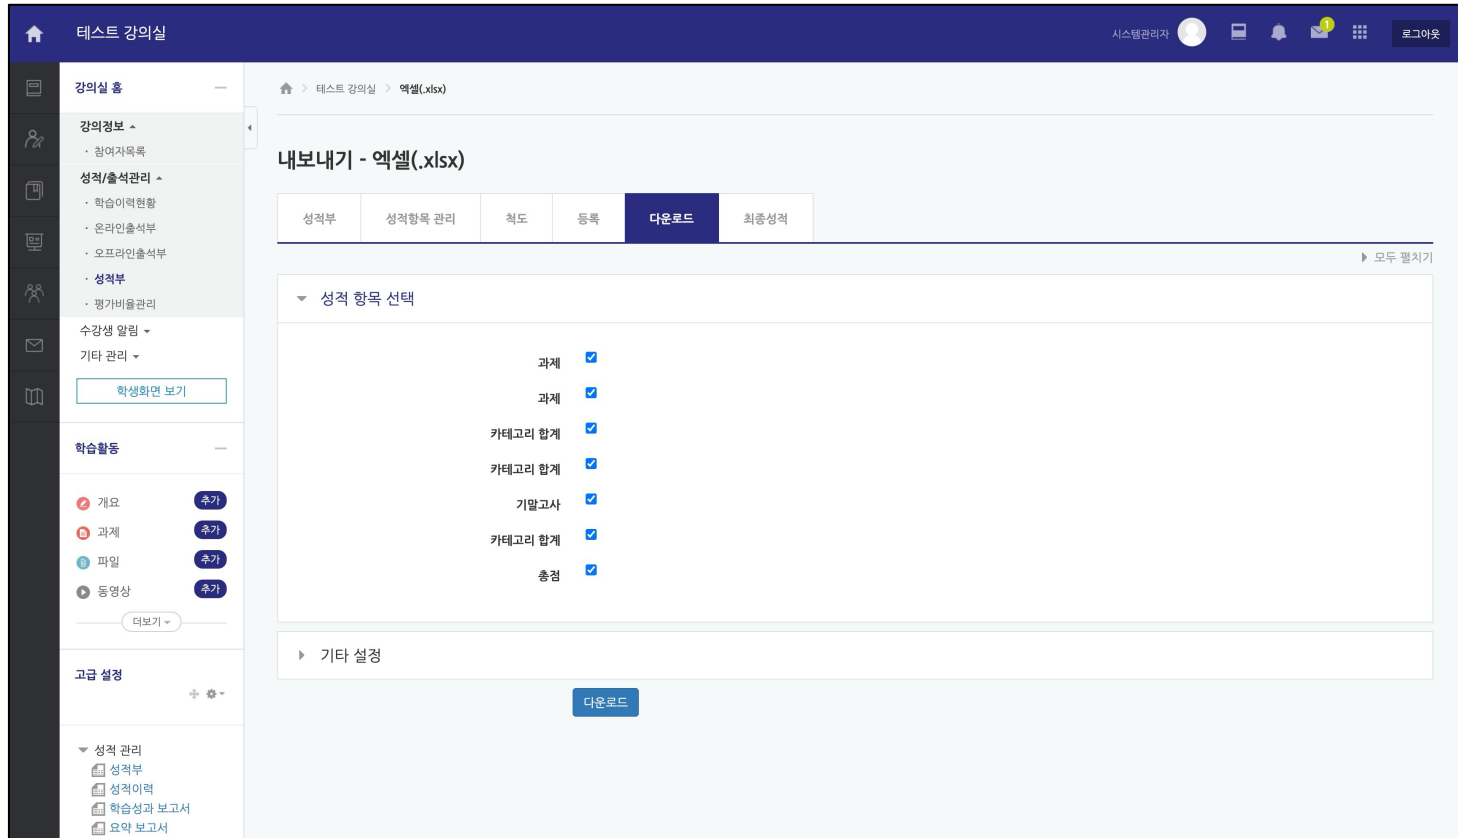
테스트 강의실

시스템관리자 1 로그아웃

강의실 홈

강의정보
· 참여자목록
성적/출석관리
· 학습이력현황
· 온라인출석부
· 오프라인출석부
· 성적부
· 평가비율관리
수강생 알림
기타 관리
학생화면 보기

학습활동

개요 추가
과제 추가
파일 추가
동영상 추가
더보기

고급 설정

성적 관리
성적부
성적이력
학습성과 보고서
요약 보고서

테스트 강의실 > 엑셀(.xlsx)

내보내기 - 엑셀(.xlsx)

| 성적부 | 성적항목 관리 | 척도 | 등록 | 다운로드 | 최종성적 |
|---|---|---|---|---|---|

모두 펼치기

성적 항목 선택

과제
과제
카테고리 합계
카테고리 합계
기말고사
카테고리 합계
총점

기타 설정

다운로드